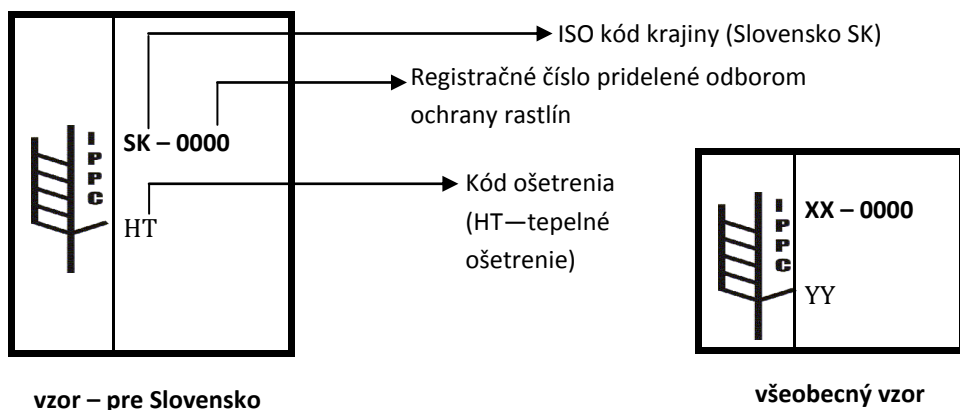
IPPC

SK – 0000

HT

ISO kód krajiny (Slovensko SK)

Registračné číslo pridelené odborom ochrany rastlín

Kód ošetrenia (HT—tepelné ošetrenie)

vzor – pre Slovensko

IPPC

XX – 0000

YY

všeobecný vzor